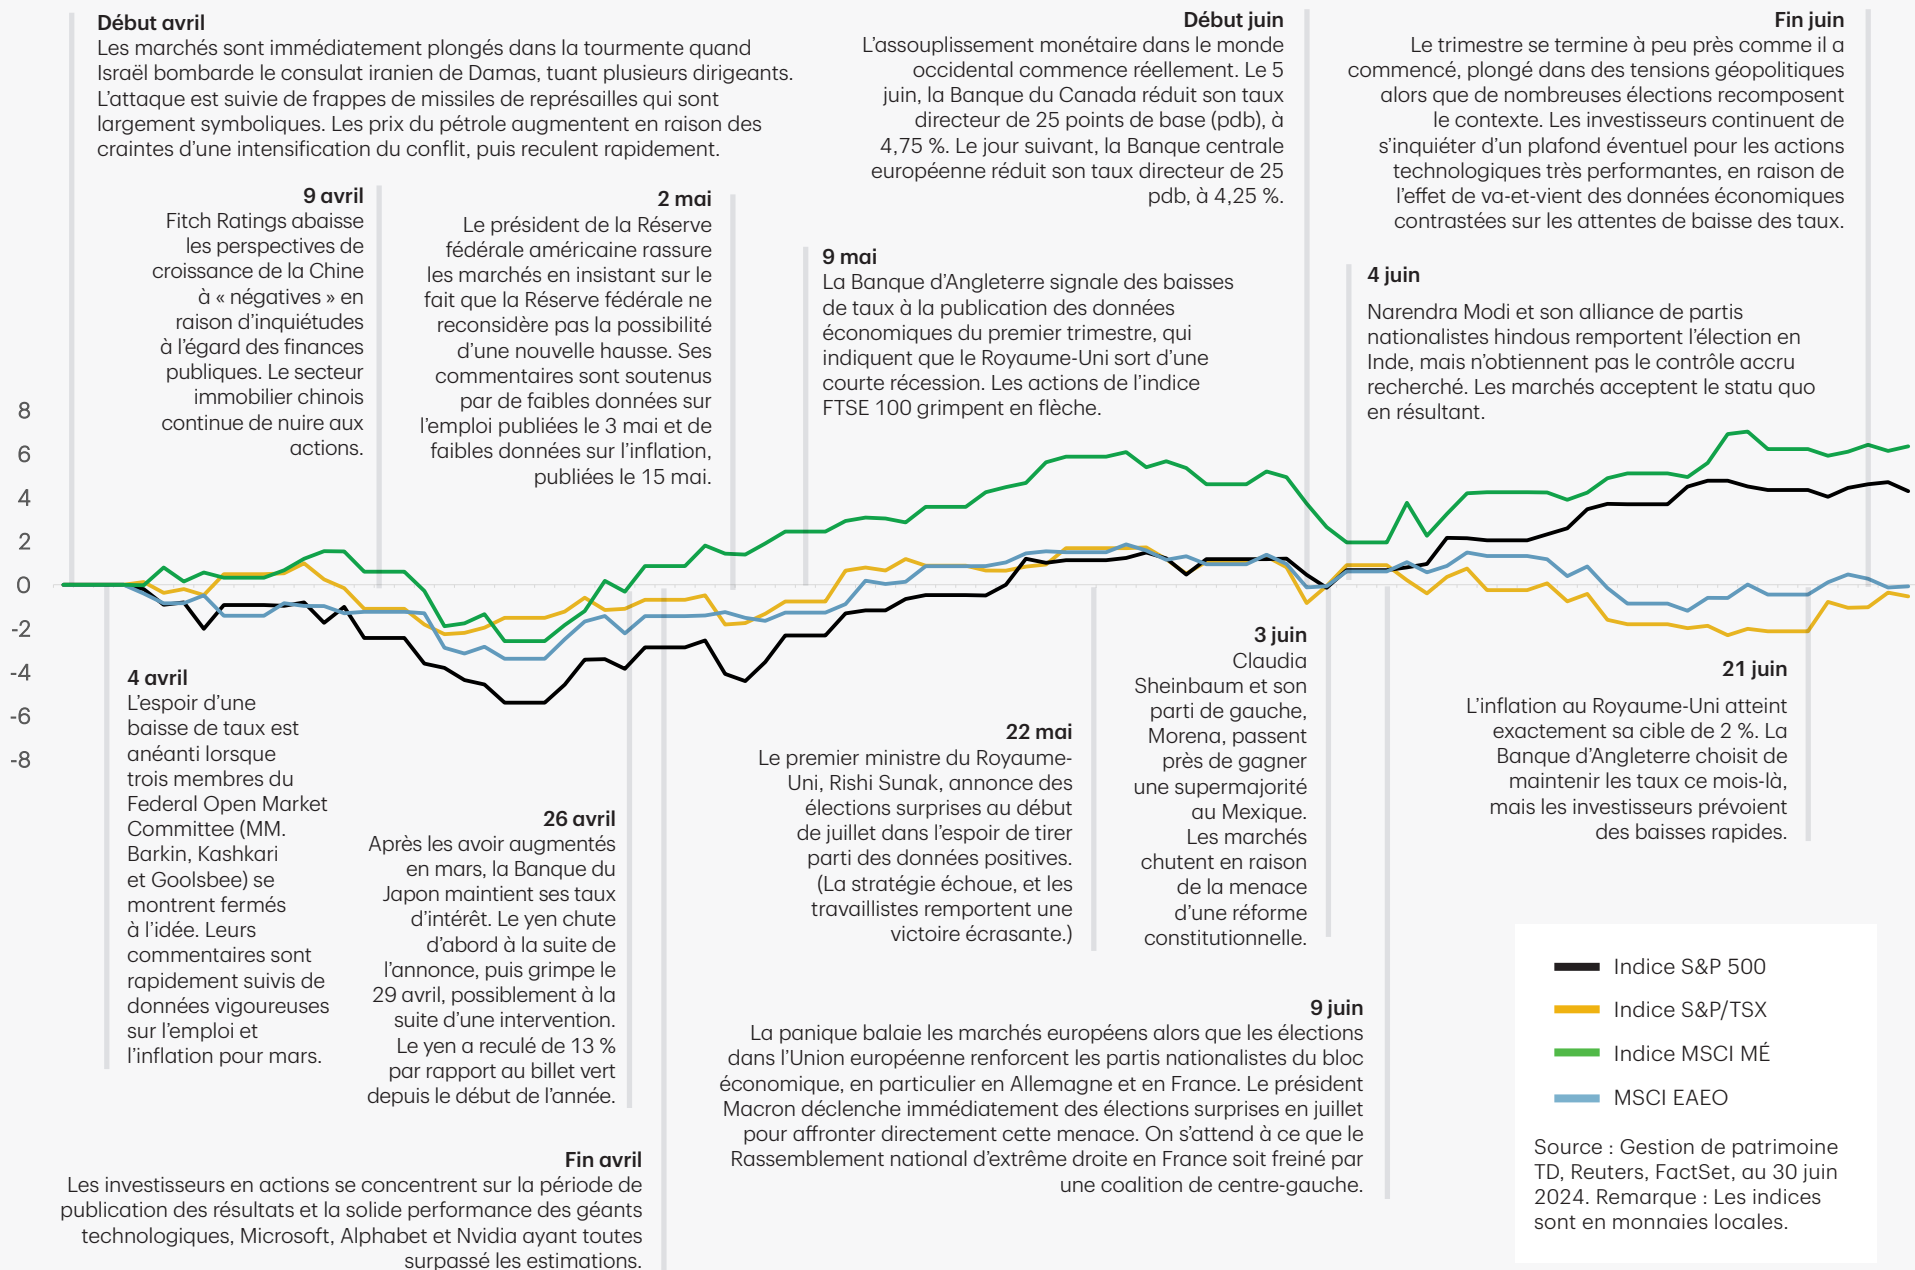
Début avril
Les marchés sont immédiatement plongés dans la tourmente quand Israël bombarde le consulat iranien de Damas, tuant plusieurs dirigeants. L'attaque est suivie de frappes de missiles de représailles qui sont largement symboliques. Les prix du pétrole augmentent en raison des craintes d'une intensification du conflit, puis reculent rapidement.

Début juin
L'assouplissement monétaire dans le monde occidental commence réellement. Le 5 juin, la Banque du Canada réduit son taux directeur de 25 points de base (pdb), à 4,75 %. Le jour suivant, la Banque centrale européenne réduit son taux directeur de 25 pdb, à 4,25 %.

Fin juin
Le trimestre se termine à peu près comme il a commencé, plongé dans des tensions géopolitiques alors que de nombreuses élections recomposent le contexte. Les investisseurs continuent de s'inquiéter d'un plafond éventuel pour les actions technologiques très performantes, en raison de l'effet de va-et-vient des données économiques contrastées sur les attentes de baisse des taux.

9 avril
Fitch Ratings abaisse les perspectives de croissance de la Chine à « négatives » en raison d'inquiétudes à l'égard des finances publiques. Le secteur immobilier chinois continue de nuire aux actions.

2 mai
Le président de la Réserve fédérale américaine rassure les marchés en insistant sur le fait que la Réserve fédérale ne reconsidère pas la possibilité d'une nouvelle hausse. Ses commentaires sont soutenus par de faibles données sur l'emploi publiées le 3 mai et de faibles données sur l'inflation, publiées le 15 mai.

9 mai
La Banque d'Angleterre signale des baisses de taux à la publication des données économiques du premier trimestre, qui indiquent que le Royaume-Uni sort d'une courte récession. Les actions de l'indice FTSE 100 grimpent en flèche.

4 juin
Narendra Modi et son alliance de partis nationalistes hindous remportent l'élection en Inde, mais n'obtiennent pas le contrôle accru recherché. Les marchés acceptent le statu quo en résultant.

8
6
4
2
0
-2
-4
-6
-8

4 avril
L'espoir d'une baisse de taux est anéanti lorsque trois membres du Federal Open Market Committee (MM. Barkin, Kashkari et Goolsbee) se montrent fermés à l'idée. Leurs commentaires sont rapidement suivis de données vigoureuses sur l'emploi et l'inflation pour mars.

26 avril
Après les avoir augmentés en mars, la Banque du Japon maintient ses taux d'intérêt. Le yen chute d'abord à la suite de l'annonce, puis grimpe le 29 avril, possiblement à la suite d'une intervention. Le yen a reculé de 13 % par rapport au billet vert depuis le début de l'année.

22 mai
Le premier ministre du Royaume-Uni, Rishi Sunak, annonce des élections surprises au début de juillet dans l'espoir de tirer parti des données positives. (La stratégie échoue, et les travaillistes remportent une victoire écrasante.)

3 juin
Claudia Sheinbaum et son parti de gauche, Morena, passent près de gagner une supermajorité au Mexique. Les marchés chutent en raison de la menace d'une réforme constitutionnelle.

21 juin
L'inflation au Royaume-Uni atteint exactement sa cible de 2 %. La Banque d'Angleterre choisit de maintenir les taux ce mois-là, mais les investisseurs prévoient des baisses rapides.

Indice S&P 500
Indice S&P/TSX
Indice MSCI MÉ
MSCI EAEO

9 juin
La panique balaie les marchés européens alors que les élections dans l'Union européenne renforcent les partis nationalistes du bloc économique, en particulier en Allemagne et en France. Le président Macron déclenche immédiatement des élections surprises en juillet pour affronter directement cette menace. On s'attend à ce que le Rassemblement national d'extrême droite en France soit freiné par une coalition de centre-gauche.

Source : Gestion de patrimoine TD, Reuters, FactSet, au 30 juin 2024. Remarque : Les indices sont en monnaies locales.

Fin avril
Les investisseurs en actions se concentrent sur la période de publication des résultats et la solide performance des géants technologiques, Microsoft, Alphabet et Nvidia ayant toutes surpassé les estimations.